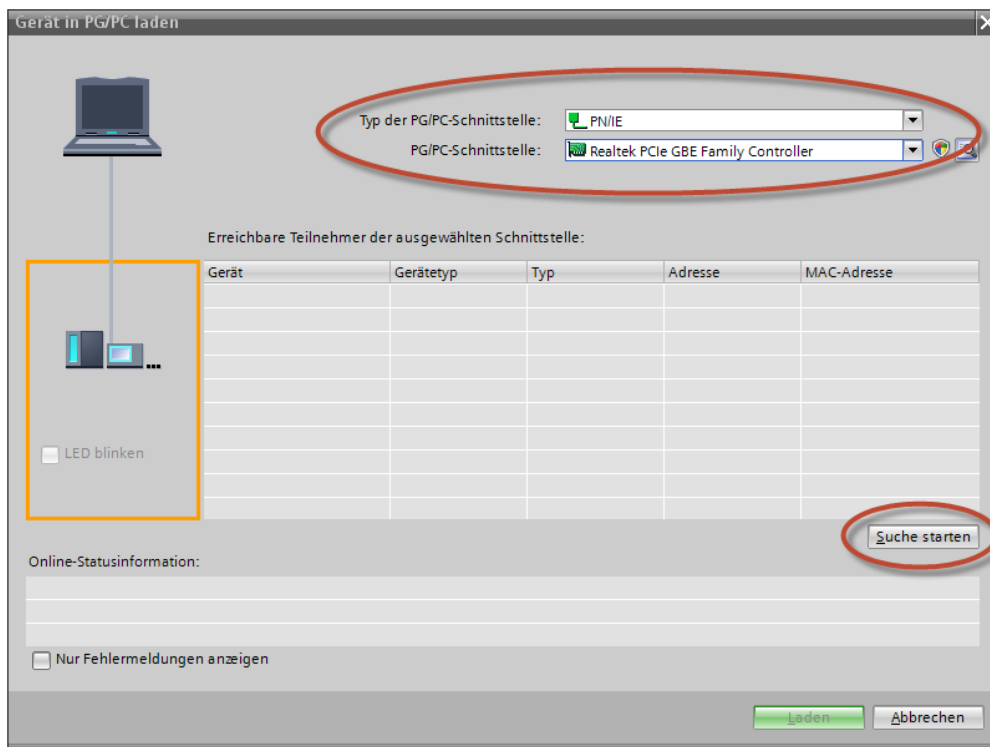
Gerät in PG/PC laden

Typ der PG/PC-Schnittstelle: PN/IE
PG/PC-Schnittstelle: Realtek PCIe GBE Family Controller

Erreichbare Teilnehmer der ausgewählten Schnittstelle:

| Gerät | Gerätetyp | Typ | Adresse | MAC-Adresse |
|---|---|---|---|---|
| | | | | |

LED blinken

Suche starten

Online-Statusinformation:

Nur Fehlermeldungen anzeigen

Laden
Abbrechen